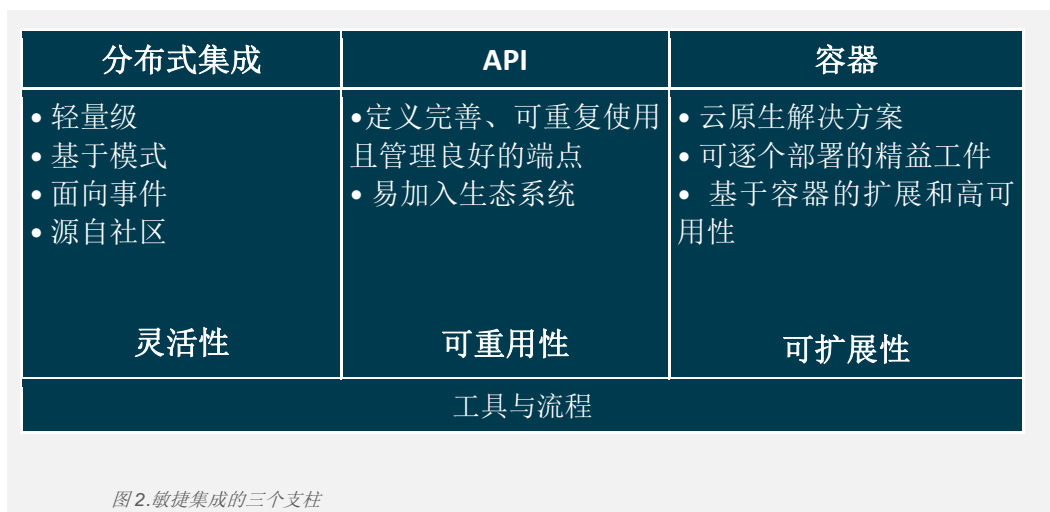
| 分布式集成 | API | 容器 |
|---|---|---|
| • 轻量级<br>• 基于模式<br>• 面向事件<br>• 源自社区<br><br>灵活性 | •定义完善、可重复使用且管理良好的端点<br>• 易加入生态系统<br><br>可重用性 | • 云原生解决方案<br>• 可逐个部署的精益工件<br>• 基于容器的扩展和高可用性<br><br>可扩展性 |
| 工具与流程 | | |

图 2.敏捷集成的三个支柱